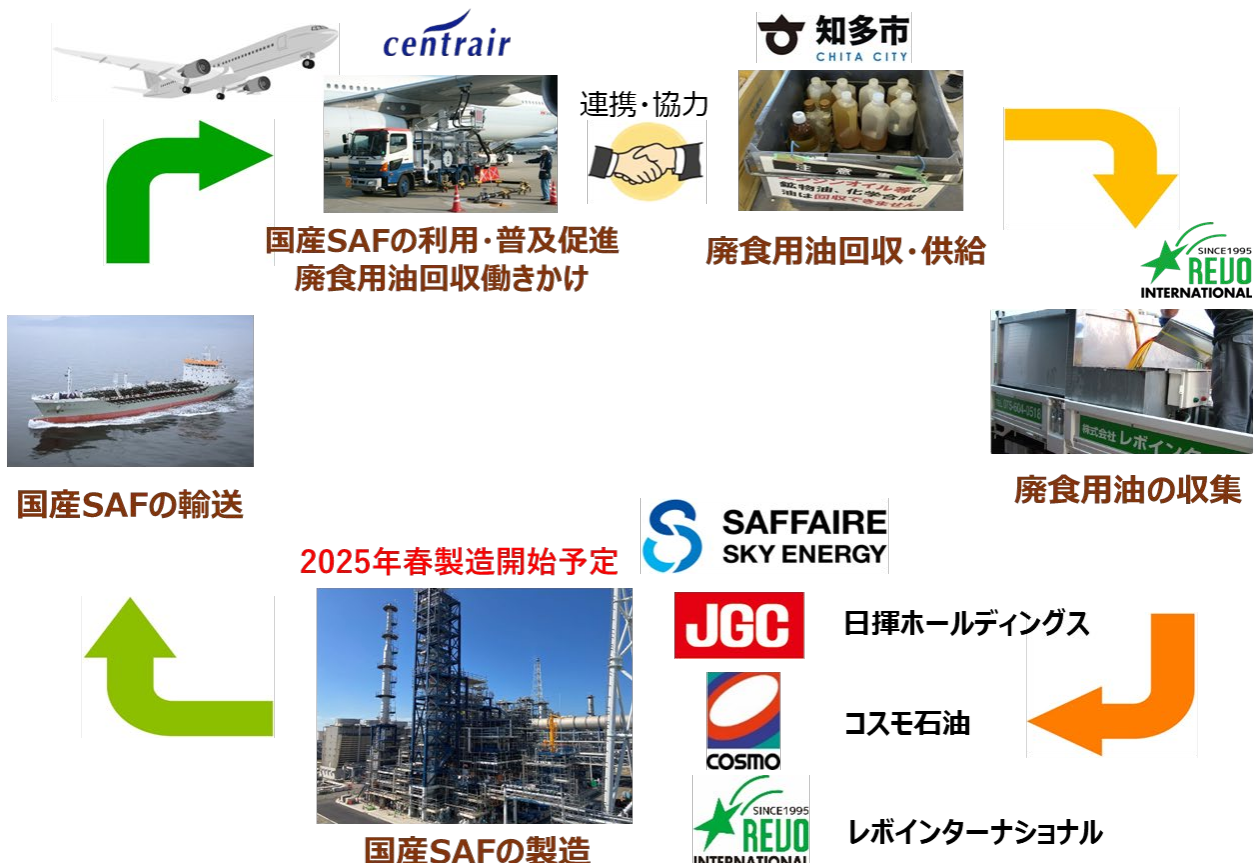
centrair

知多市
CHITA CITY

連携・協力

国産SAFの利用・普及促進
廃食用油回収働きかけ

廃食用油回収・供給

SINCE1995
REVO
INTERNATIONAL

廃食用油の収集

国産SAFの輸送

SAFFAIRE
SKY ENERGY

2025年春製造開始予定

JGC 日揮ホールディングス

COSMO コスモ石油

SINCE1995
REVO
INTERNATIONAL
レボインターナショナル

国産SAFの製造